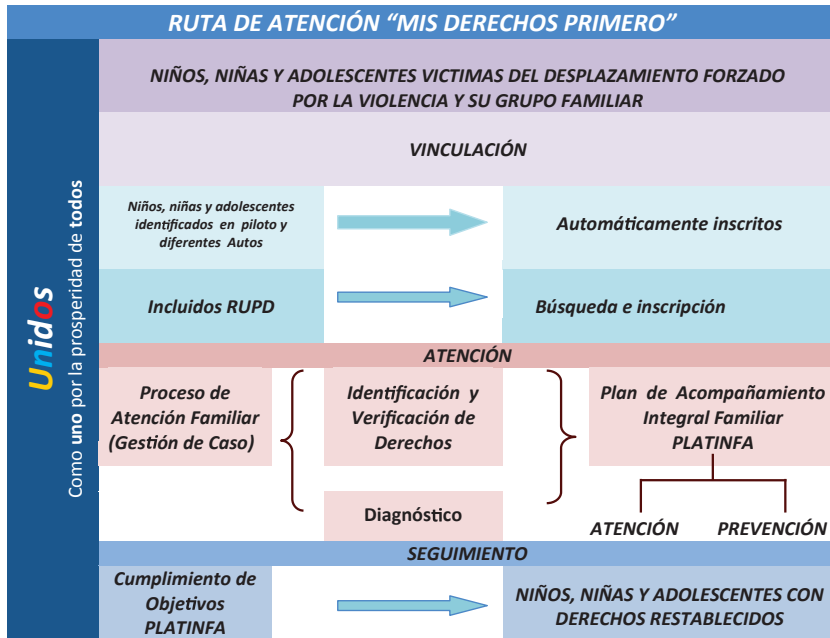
RUTA DE ATENCIÓN "MIS DERECHOS PRIMERO"

Unidos
Como uno por la prosperidad de todos

NIÑOS, NIÑAS Y ADOLESCENTES VICTIMAS DEL DESPLAZAMIENTO FORZADO POR LA VIOLENCIA Y SU GRUPO FAMILIAR

VINCULACIÓN

Niños, niñas y adolescentes identificados en piloto y diferentes Autos

Automáticamente inscritos

Incluidos RUPD

Búsqueda e inscripción

ATENCIÓN

Proceso de Atención Familiar (Gestión de Caso)

Identificación y Verificación de Derechos

Diagnóstico

Plan de Acompañamiento Integral Familiar PLATINFA

ATENCIÓN

PREVENCIÓN

SEGUIMIENTO

Cumplimiento de Objetivos PLATINFA

NIÑOS, NIÑAS Y ADOLESCENTES CON DERECHOS RESTABLECIDOS